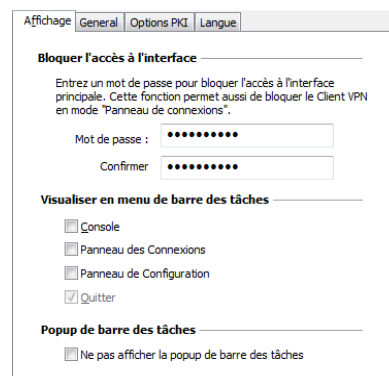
Affichage | General | Options PKI | Langue

Bloquer l'accès à l'interface

Entrez un mot de passe pour bloquer l'accès à l'interface principale. Cette fonction permet aussi de bloquer le Client VPN en mode "Panneau de connexions".

Mot de passe : ••••••••••

Confirmer ••••••••••

Visualiser en menu de barre des tâches

Console

Panneau des Connexions

Panneau de Configuration

Quitter

Popup de barre des tâches

Ne pas afficher la popup de barre des tâches